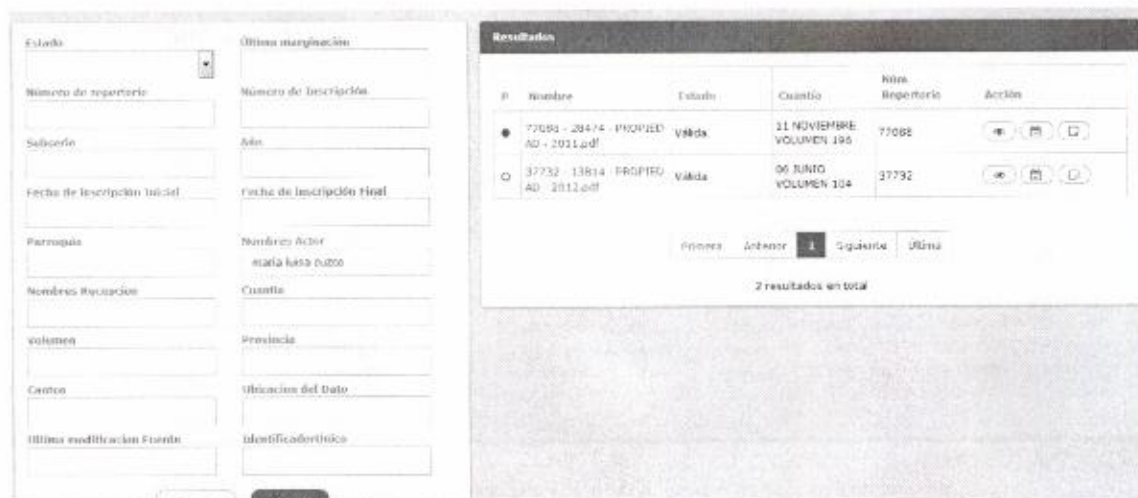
Estado

Ultima marginación

Número de repertorio

Número de Inscripción

Subserie

Año

Fecha de Inscripción Inicial

Fecha de Inscripción Final

Parroquia

Nombres Actor

maria luisa cuzco

Nombres Recusacion

Cuantia

Volumen

Provincia

Cantón

Ubicacion del Dato

Ultima modificacion Fuente

IdentificadorUnico

Resultados

| P | Nombre | Estado | Cuantio | Núm Repertorio | Acción |
|---|---|---|---|---|---|
| ● | 77088 - 28474 - PROPIEDAD - 2011.pdf | Válida | 11 NOVIEMBRE VOLUMEN 195 | 77088 | |
| ○ | 37732 - 13814 - PROPIEDAD - 2012.pdf | Válida | 06 JUNIO VOLUMEN 104 | 37792 | |

Primera Anterior 1 Siguiente Última

2 resultados en total